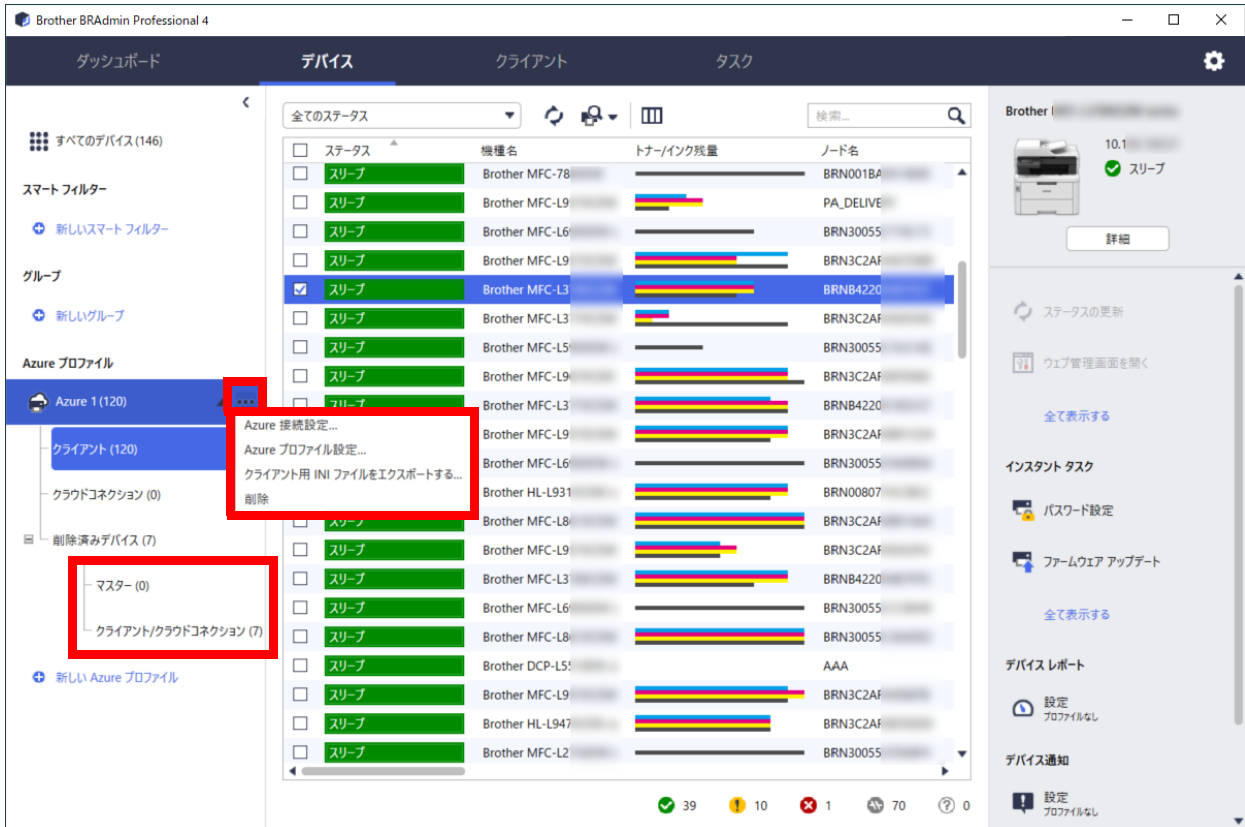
Brother BRAdmin Professional 4

ダッシュボード デバイス クライアント タスク

すべてのデバイス (146)

スマート フィルター

新しいスマート フィルター

グループ

新しいグループ

Azure プロファイル

Azure 1 (120)

クライアント (120)

クラウドコネクション (0)

削除済みデバイス (7)

マスター (0)

クライアント/クラウドコネクション (7)

新しい Azure プロファイル

Azure 接続設定...
Azure プロファイル設定...
クライアント用 INI ファイルをエクスポートする...
削除

全てのステータス

検索...

| ステータス | 機種名 | トナー/インク残量 | ノード名 |
|---|---|---|---|
| スリープ | Brother MFC-78 | | BRN001BA |
| スリープ | Brother MFC-L9 | | PA_DELIVE |
| スリープ | Brother MFC-L6 | | BRN30055 |
| スリープ | Brother MFC-L9 | | BRN3C2AF |
| スリープ | Brother MFC-L3 | | BRNB4220 |
| スリープ | Brother MFC-L3 | | BRN3C2AF |
| スリープ | Brother MFC-L5 | | BRN30055 |
| スリープ | Brother MFC-L9 | | BRN3C2AF |
| スリープ | Brother MFC-L3 | | BRNB4220 |
| | Brother MFC-L9 | | BRN3C2AF |
| | Brother MFC-L6 | | BRN30055 |
| | Brother HL-L931 | | BRN00807 |
| スリープ | Brother MFC-L8 | | BRN3C2AF |
| スリープ | Brother MFC-L9 | | BRN3C2AF |
| スリープ | Brother MFC-L3 | | BRNB4220 |
| スリープ | Brother MFC-L6 | | BRN30055 |
| スリープ | Brother MFC-L8 | | BRN30055 |
| スリープ | Brother DCP-L5 | | AAA |
| スリープ | Brother MFC-L9 | | BRN3C2AF |
| スリープ | Brother HL-L947 | | BRN3C2AF |
| スリープ | Brother MFC-L2 | | BRN30055 |

39 10 1 70 0

Brother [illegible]

10.1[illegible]

スリープ

詳細

ステータスの更新

ウェブ管理画面を開く

全て表示する

インスタント タスク

パスワード設定

ファームウェア アップデート

全て表示する

デバイス レポート

設定
プロファイルなし

デバイス通知

設定
プロファイルなし